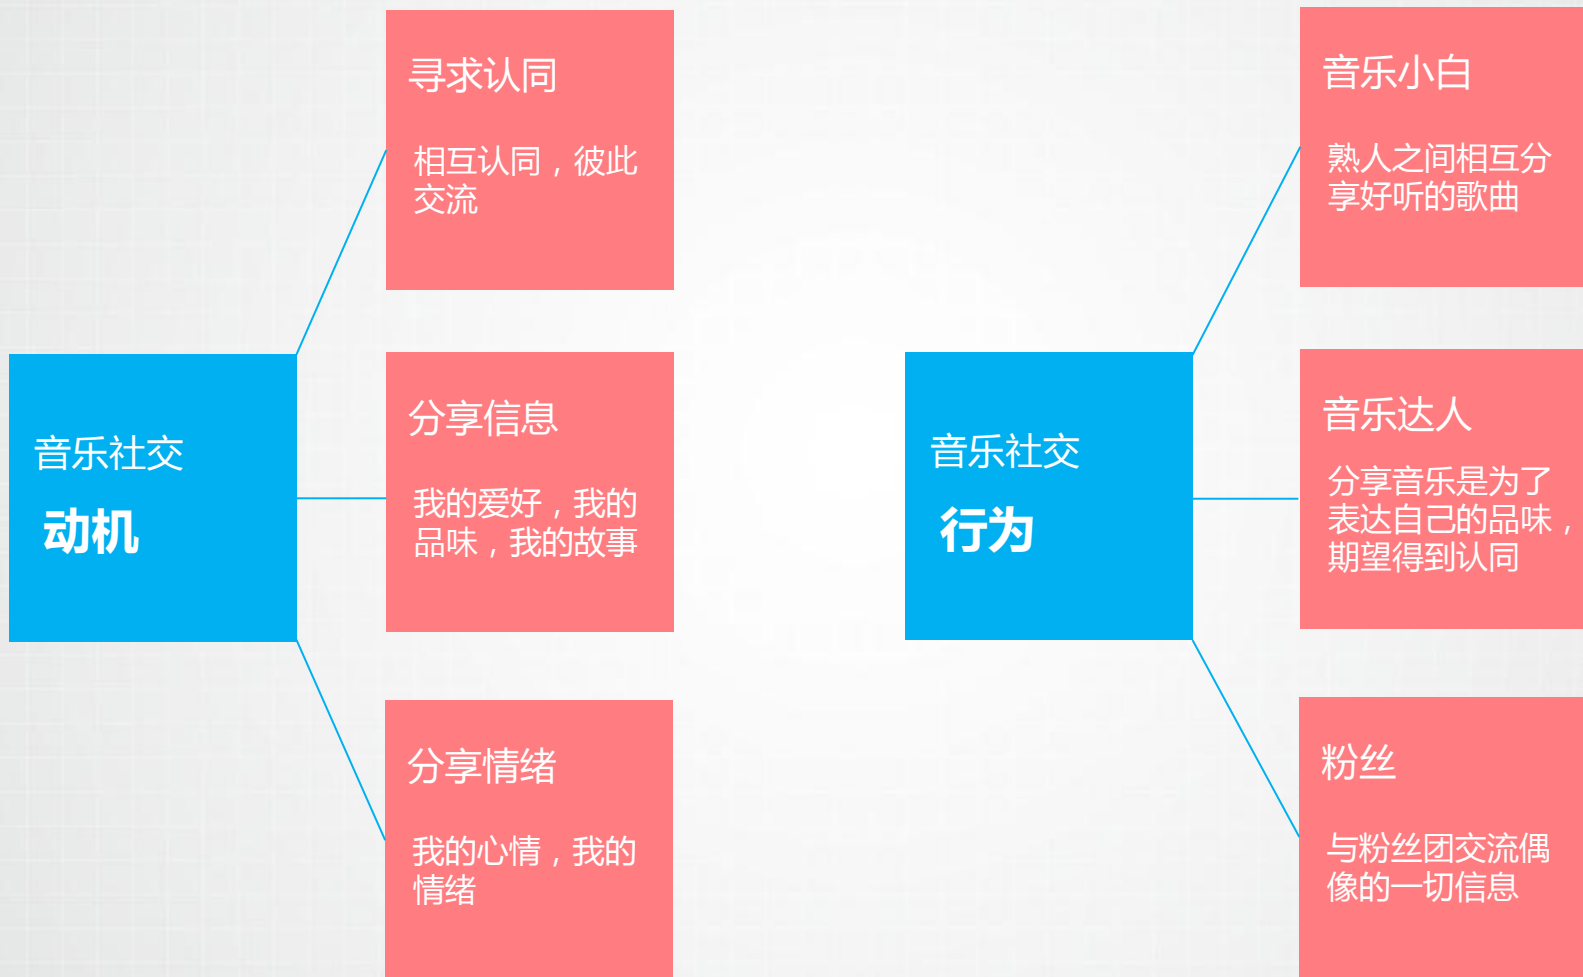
音乐社交
动机

寻求认同

相互认同，彼此交流

分享信息

我的爱好，我的品味，我的故事

分享情绪

我的心情，我的情绪

音乐社交
行为

音乐小白

熟人之间相互分享好听的歌曲

音乐达人

分享音乐是为了表达自己的品味，期望得到认同

粉丝

与粉丝团交流偶像的一切信息